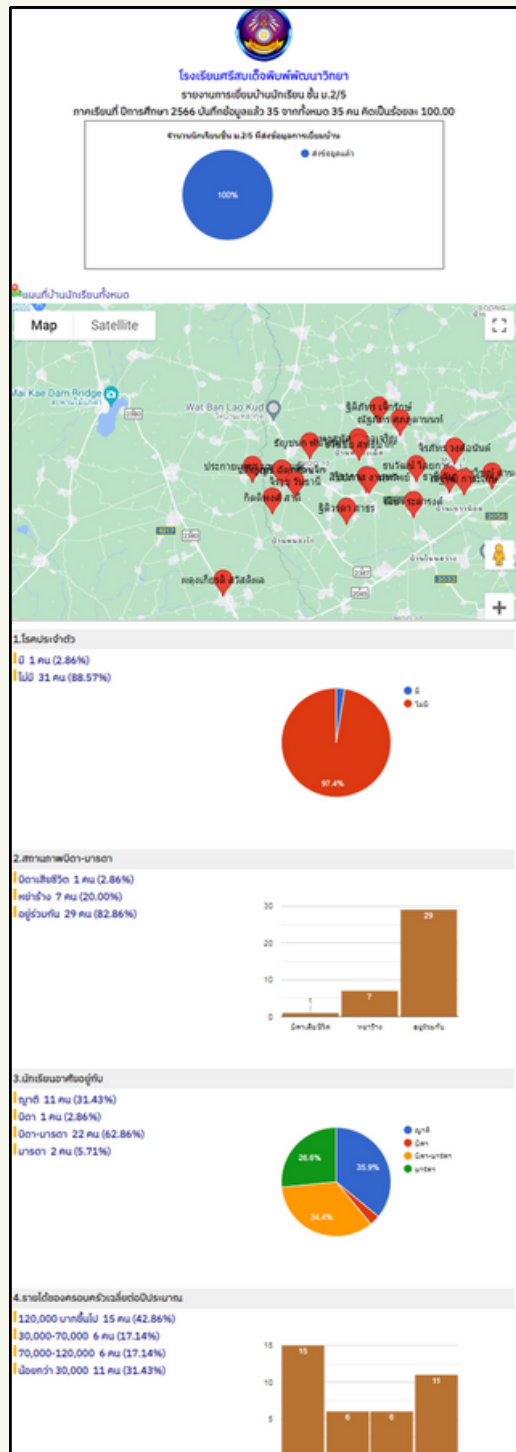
โรงเรียนศรีสมเด็จพิทยาคม
รายงานการเยี่ยมบ้านนักเรียน ชั้น ม.2/5
ภาคเรียนที่ ปีการศึกษา 2566 บันทึกข้อมูลแล้ว 35 จากทั้งหมด 35 คน คิดเป็นร้อยละ 100.00

จำนวนนักเรียนชั้น ม.2/5 ที่ส่งข้อมูลการเยี่ยมบ้าน
ส่งข้อมูลแล้ว
100%

แผนที่บ้านนักเรียนทั้งหมด
Map Satellite
Mai Kaen Dam Bridge
Wat Ban Lao Kud
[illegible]
+

1.โรคประจำตัว
มี 1 คน (2.86%)
ไม่มี 31 คน (88.57%)
มี
ไม่มี
97.4%

2.สถานภาพบิดา-มารดา
บิดาเสียชีวิต 1 คน (2.86%)
หย่าร้าง 7 คน (20.00%)
อยู่ร่วมกัน 29 คน (82.86%)
30
20
10
0
1
7
29
บิดาเสียชีวิต หย่าร้าง อยู่ร่วมกัน

3.นักเรียนอาศัยอยู่กับ
ญาติ 11 คน (31.43%)
บิดา 1 คน (2.86%)
บิดา-มารดา 22 คน (62.86%)
มารดา 2 คน (5.71%)
ญาติ
บิดา
บิดา-มารดา
มารดา
26.8%
35.9%
34.4%

4.รายได้ของครอบครัวเฉลี่ยต่อปีประมาณ
120,000 บาทขึ้นไป 15 คน (42.86%)
30,000-70,000 6 คน (17.14%)
70,000-120,000 6 คน (17.14%)
น้อยกว่า 30,000 11 คน (31.43%)
15
10
5
15
6
6
11